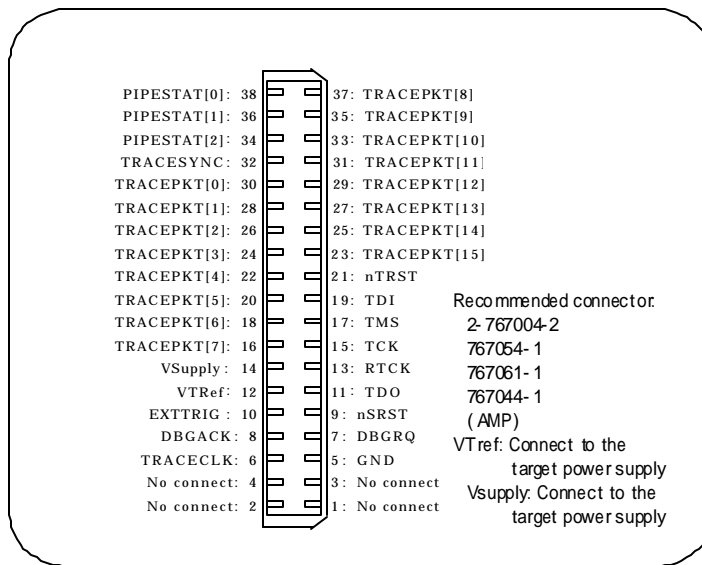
PIPESTAT[0]: 38
PIPESTAT[1]: 36
PIPESTAT[2]: 34
TRACESYNC: 32
TRACEPKT[0]: 30
TRACEPKT[1]: 28
TRACEPKT[2]: 26
TRACEPKT[3]: 24
TRACEPKT[4]: 22
TRACEPKT[5]: 20
TRACEPKT[6]: 18
TRACEPKT[7]: 16
VSupply: 14
VTRef: 12
EXTTRIG: 10
DBGACK: 8
TRACECLK: 6
No connect: 4
No connect: 2

37: TRACEPKT[8]
35: TRACEPKT[9]
33: TRACEPKT[10]
31: TRACEPKT[11]
29: TRACEPKT[12]
27: TRACEPKT[13]
25: TRACEPKT[14]
23: TRACEPKT[15]
21: nTRST
19: TDI
17: TMS
15: TCK
13: RTCK
11: TDO
9: nSRST
7: DBGRQ
5: GND
3: No connect
1: No connect

Recommended connector:
2-767004-2
767054-1
767061-1
767044-1
(AMP)
VTref: Connect to the target power supply
Vsupply: Connect to the target power supply